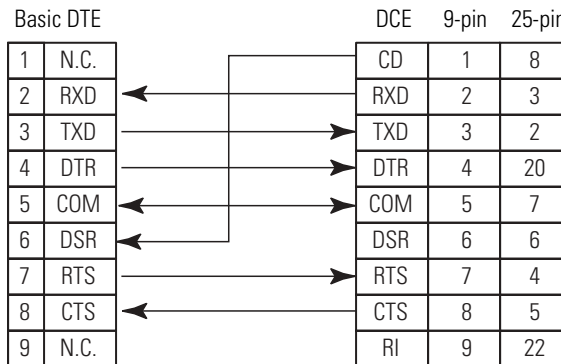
Basic DTE

| 1 | N.C. |
|---|---|
| 2 | RXD |
| 3 | TXD |
| 4 | DTR |
| 5 | COM |
| 6 | DSR |
| 7 | RTS |
| 8 | CTS |
| 9 | N.C. |

| DCE | 9-pin | 25-pin |
|---|---|---|
| CD | 1 | 8 |
| RXD | 2 | 3 |
| TXD | 3 | 2 |
| DTR | 4 | 20 |
| COM | 5 | 7 |
| DSR | 6 | 6 |
| RTS | 7 | 4 |
| CTS | 8 | 5 |
| RI | 9 | 22 |